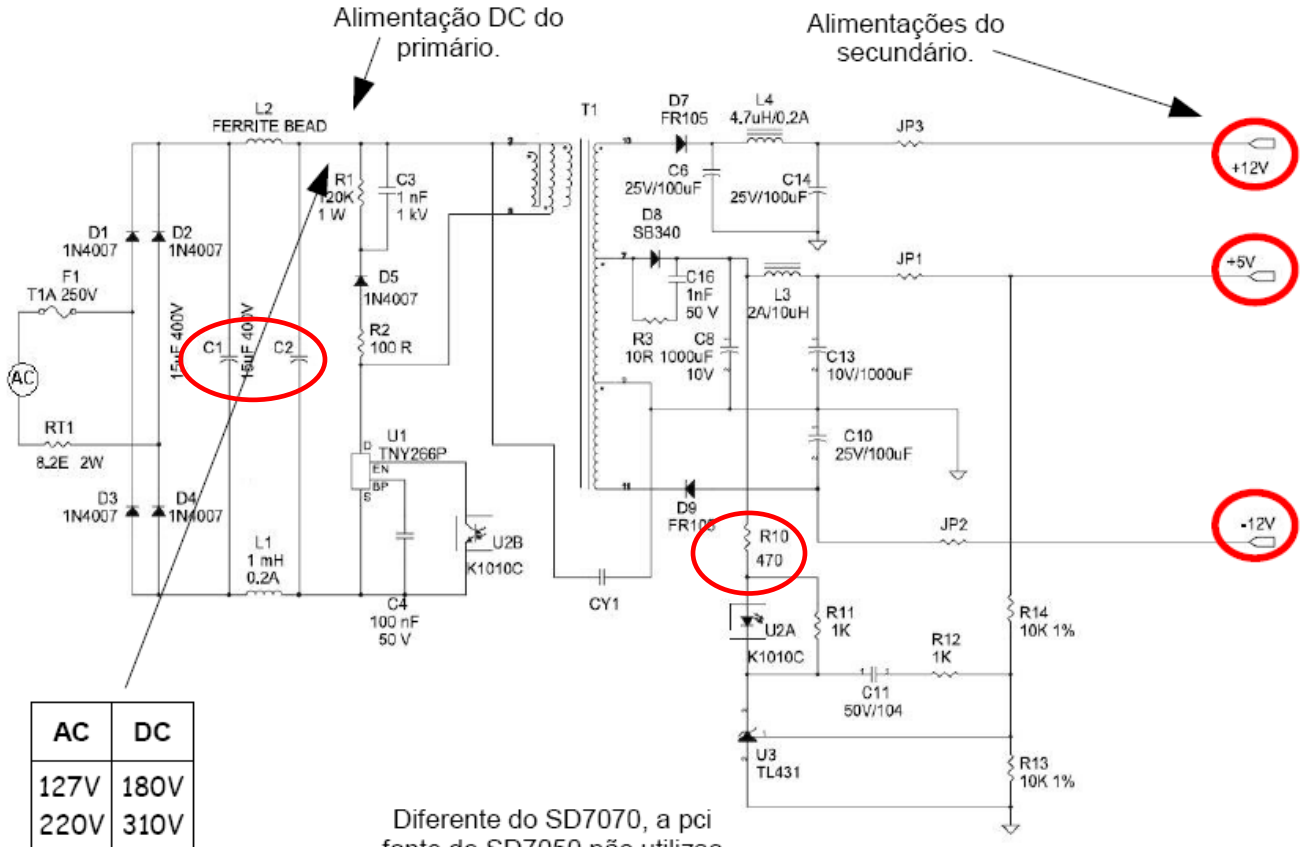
Alimentação DC do primário.

Alimentações do secundário.

L2
FERRITE BEAD

T1

D7
FR105

L4
4.7uH/0.2A

JP3

+12V

R1
120K
1 W

C3
1 nF
1 kV

C6
25V/100uF

C14
25V/100uF

D1
1N4007

D2
1N4007

D8
SB340

JP1

+5V

F1
T1A 250V

D5
1N4007

C16
1nF
50 V

L3
2A/10uH

15uF 400V

C1

15uF 400V

C2

R2
100 R

R3
10R

C8
1000uF
10V

C13
10V/1000uF

AC

RT1
8.2E 2W

U1
TNY266P

D
EN
BP
S

C10
25V/100uF

D3
1N4007

D4
1N4007

D9
FR105

U2B
K1010C

R10
470

JP2

-12V

L1
1 mH
0.2A

CY1

C4
100 nF
50 V

R11
1K

U2A
K1010C

R14
10K 1%

R12
1K

C11
50V/104

U3
TL431

R13
10K 1%

| AC | DC |
|---|---|
| 127V | 180V |
| 220V | 310V |

Diferente do SD7070, a pci
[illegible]